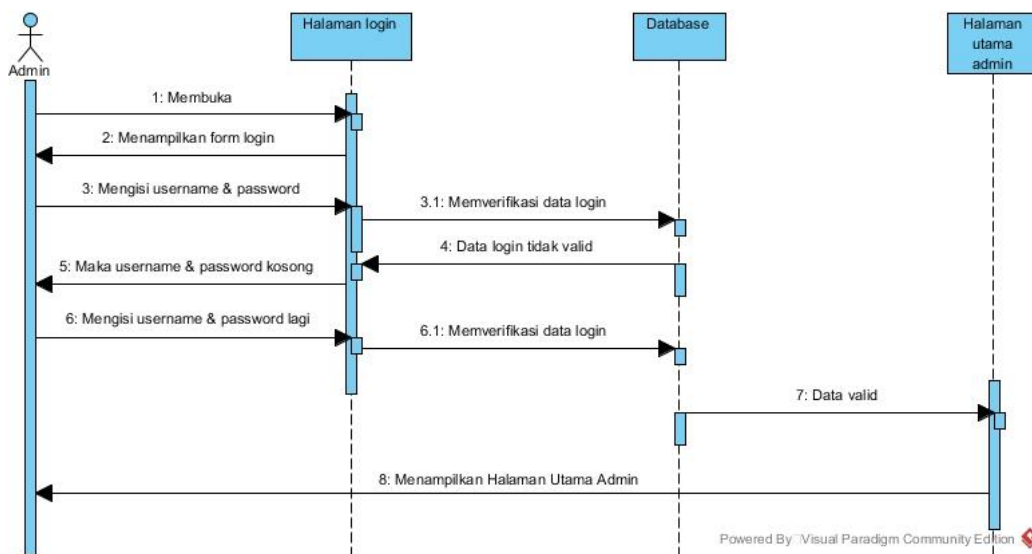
Admin

Halaman login

Database

Halaman utama admin

1: Membuka

2: Menampilkan form login

3: Mengisi username & password

3.1: Memverifikasi data login

4: Data login tidak valid

5: Maka username & password kosong

6: Mengisi username & password lagi

6.1: Memverifikasi data login

7: Data valid

8: Menampilkan Halaman Utama Admin

Powered By Visual Paradigm Community Edition